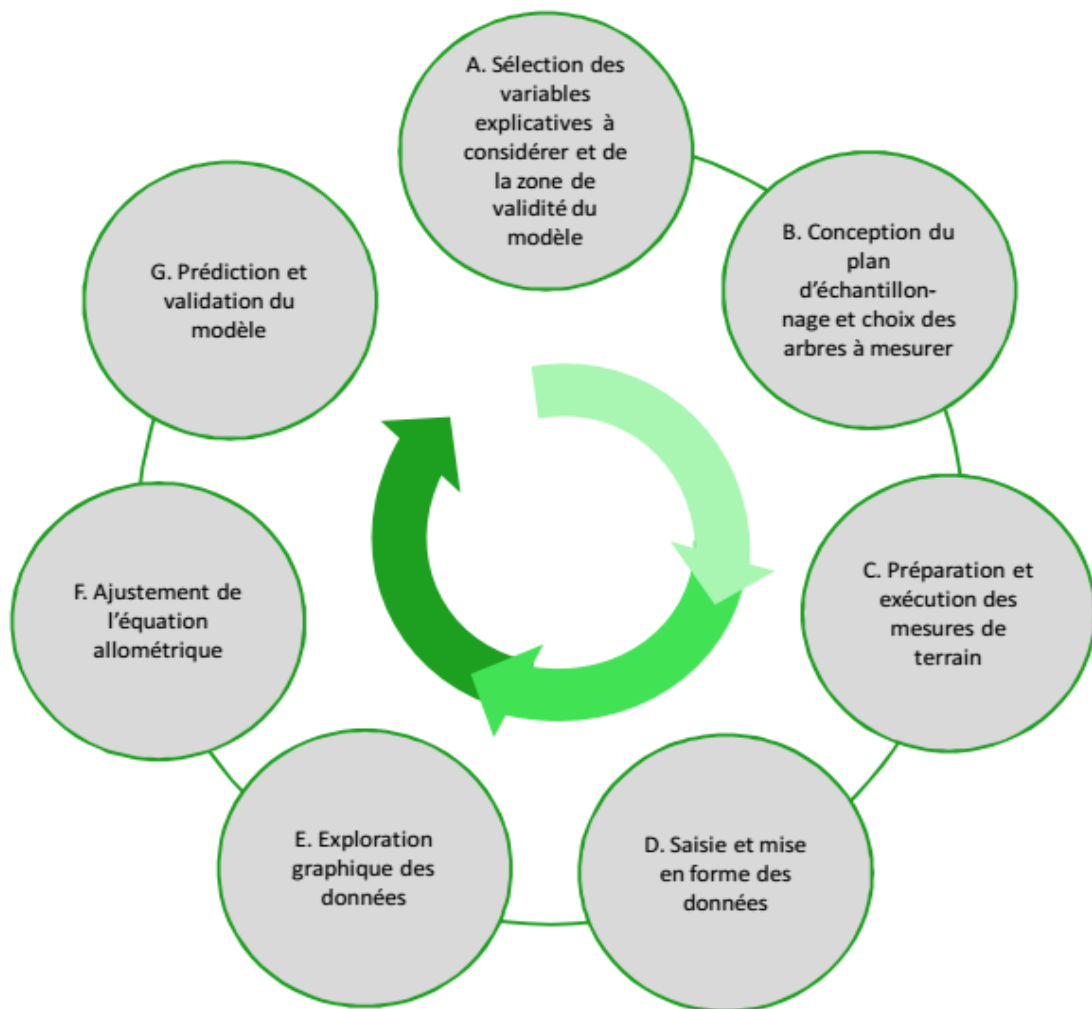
A. Sélection des variables explicatives à considérer et de la zone de validité du modèle

B. Conception du plan d'échantillonnage et choix des arbres à mesurer

C. Préparation et exécution des mesures de terrain

D. Saisie et mise en forme des données

E. Exploration graphique des données

F. Ajustement de l'équation allométrique

G. Prédiction et validation du modèle